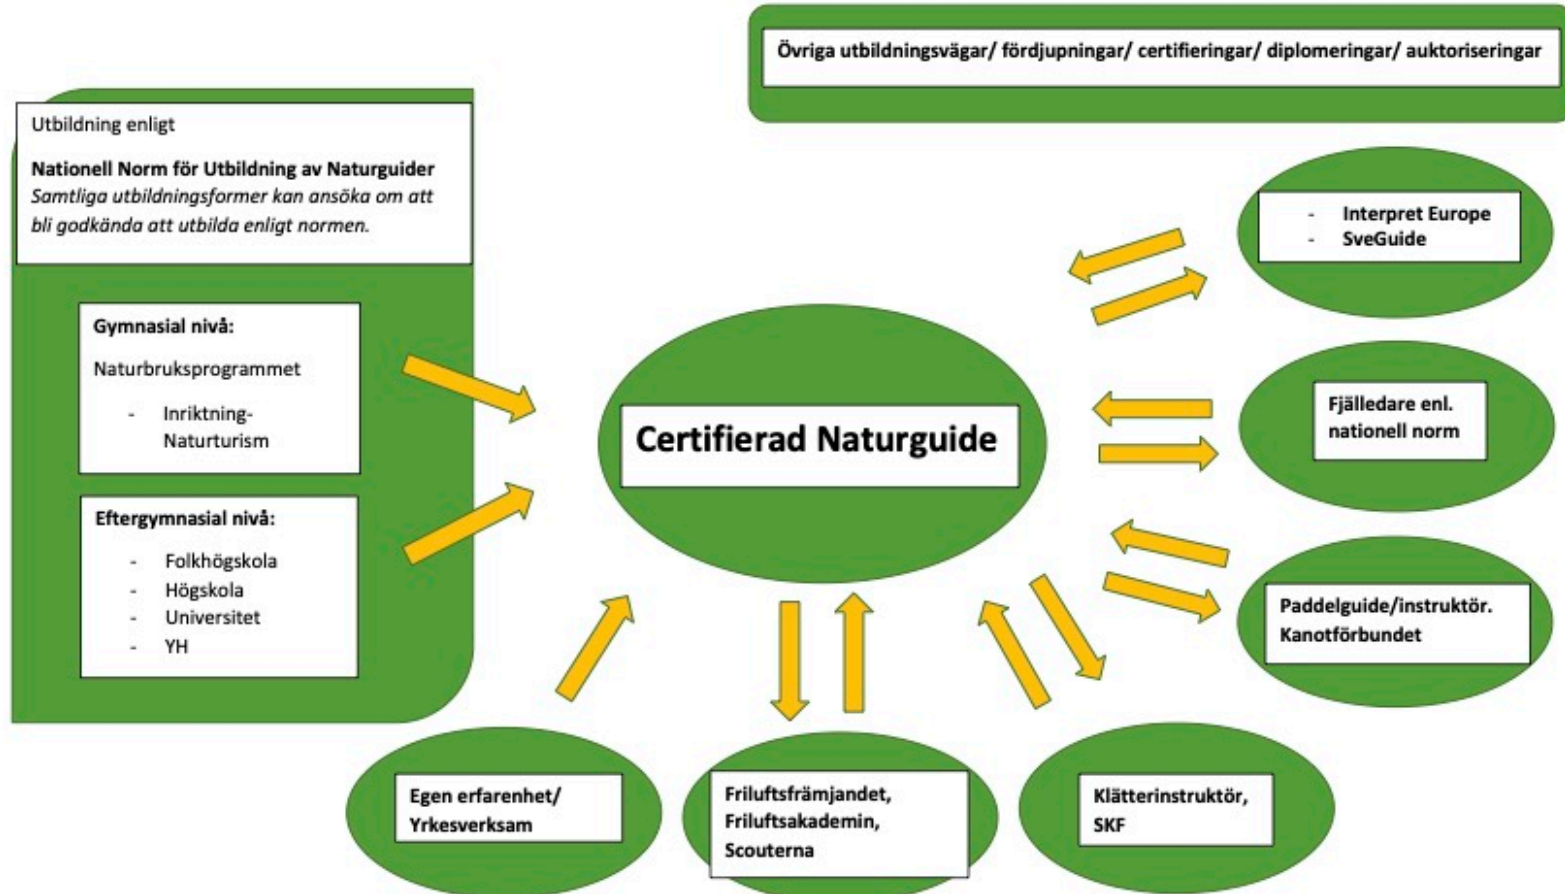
Övriga utbildningsvägar/ fördjupningar/ certifieringar/ diplomeringar/ auktoriseringar

Utbildning enligt

**Nationell Norm för Utbildning av Naturguider**
*Samtliga utbildningsformer kan ansöka om att bli godkända att utbilda enligt normen.*

**Gymnasial nivå:**

Naturbruksprogrammet

- Inriktning-Naturturism

**Eftergymnasial nivå:**

- Folkhögskola
- Högskola
- Universitet
- YH

**Certifierad Naturguide**

- Interpret Europe
- SveGuide

Fjälledare enl. nationell norm

Paddelguide/instruktör. Kanotförbundet

Egen erfarenhet/ Yrkesverksam

Friluftsfrämjandet, Friluftsakademin, Scouterna

Klätterinstruktör, SKF